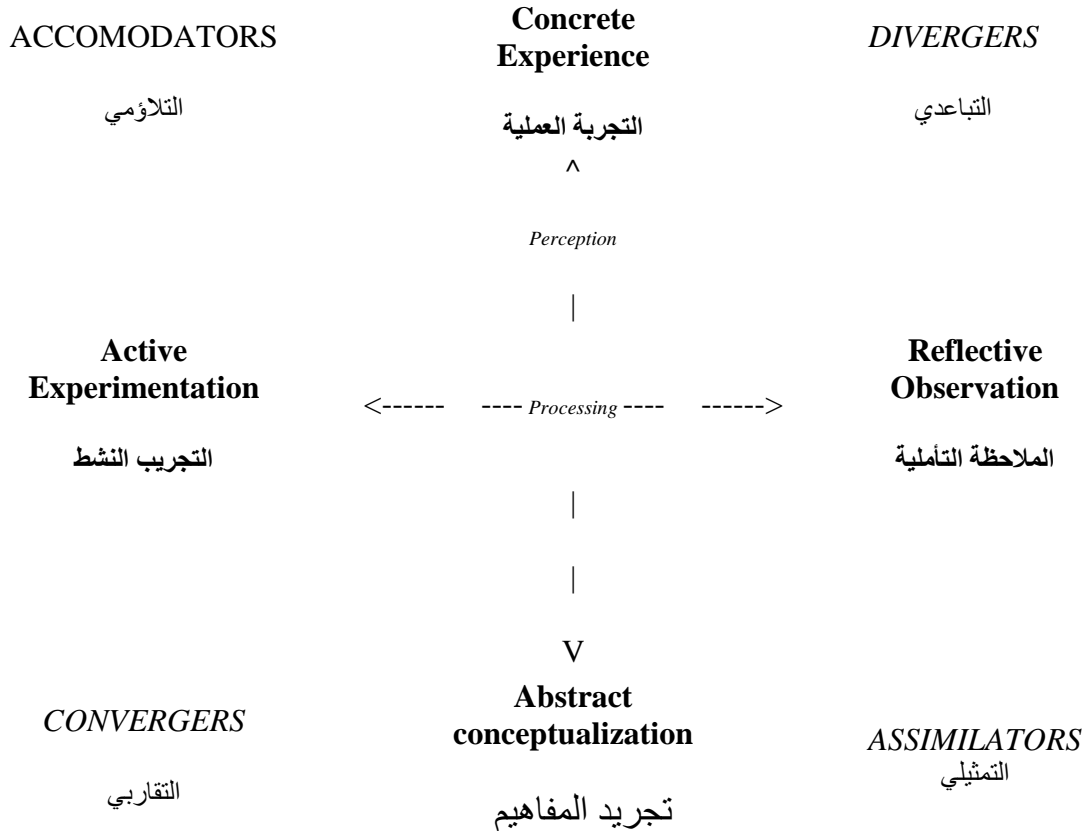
ACCOMODATORS

التلاؤمي

Concrete Experience

التجربة العملية

^

Perception

|

DIVERGERS

التباعدي

Active Experimentation

التجريب النشط

<------ ---- Processing ---- ------>

Reflective Observation

الملاحظة التأملية

|

|

V

CONVERGERS

التقاربي

Abstract conceptualization

تجريد المفاهيم

ASSIMILATORS

التمثيلي